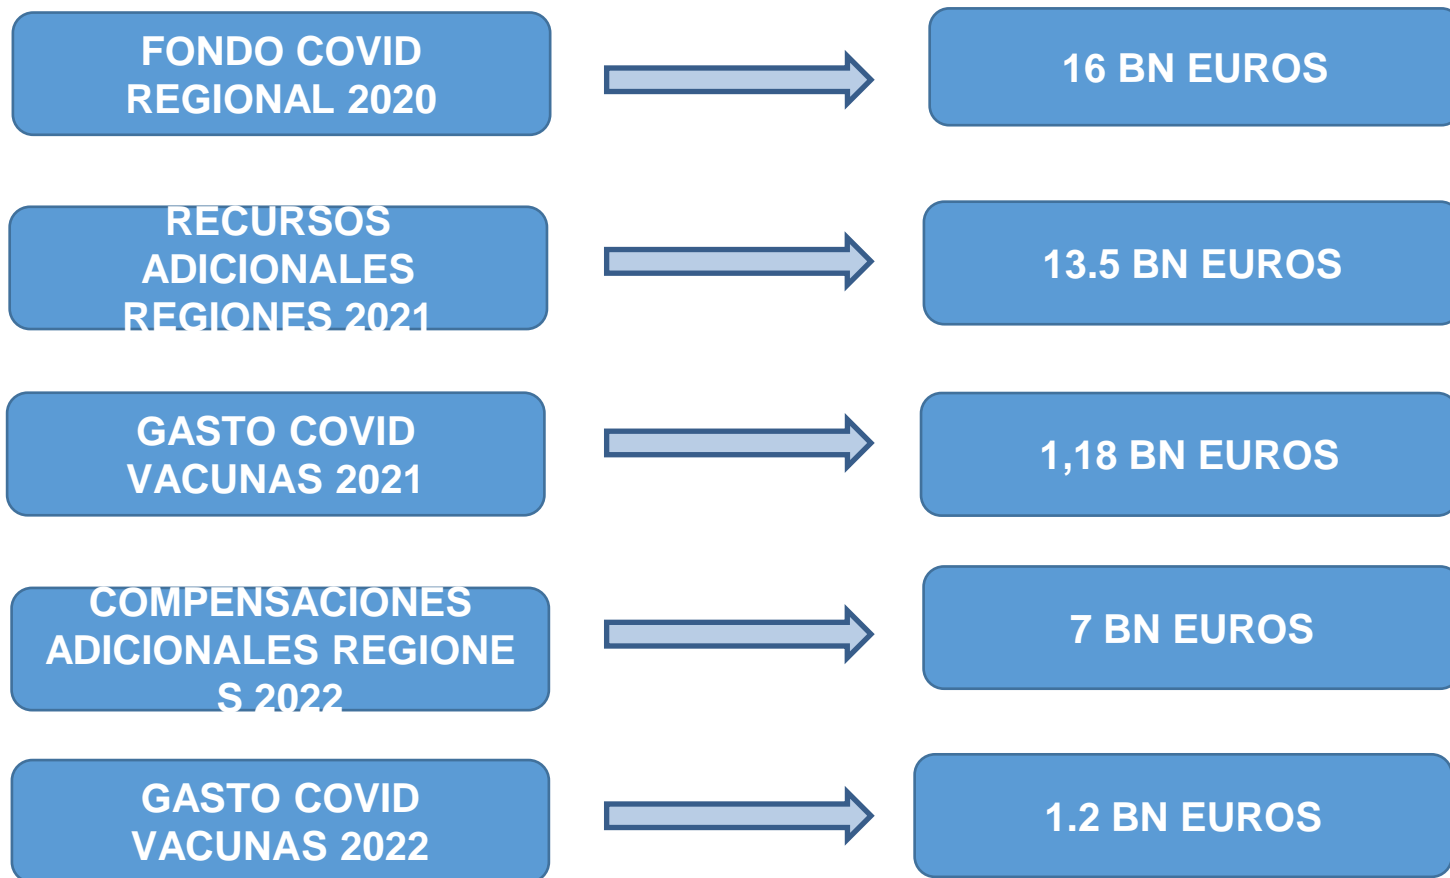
FONDO COVID REGIONAL 2020

16 BN EUROS

RECURSOS ADICIONALES REGIONES 2021

13.5 BN EUROS

GASTO COVID VACUNAS 2021

1,18 BN EUROS

COMPENSACIONES ADICIONALES REGIONE S 2022

7 BN EUROS

GASTO COVID VACUNAS 2022

1.2 BN EUROS